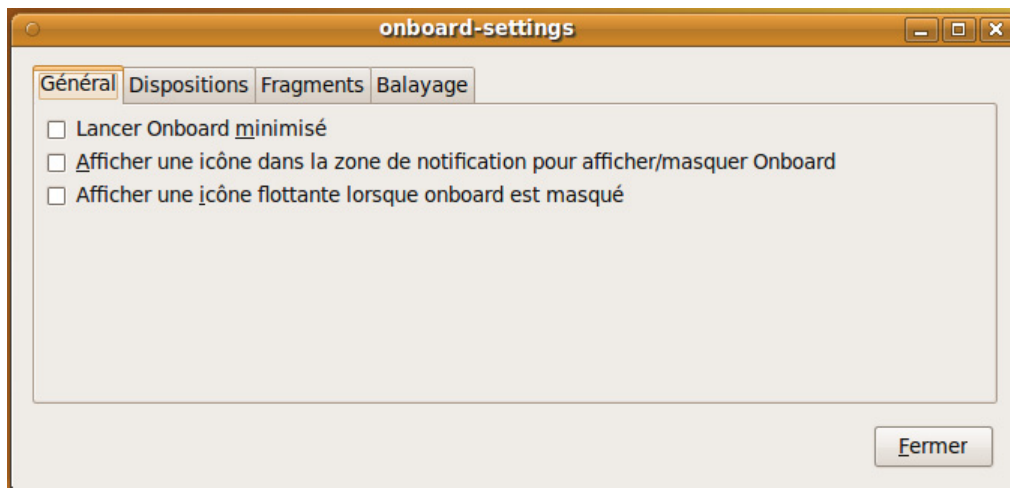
onboard-settings

Général Dispositions Fragments Balayage

☐ Lancer Onboard minimisé
☐ Afficher une icône dans la zone de notification pour afficher/masquer Onboard
☐ Afficher une icône flottante lorsque onboard est masqué

Fermer